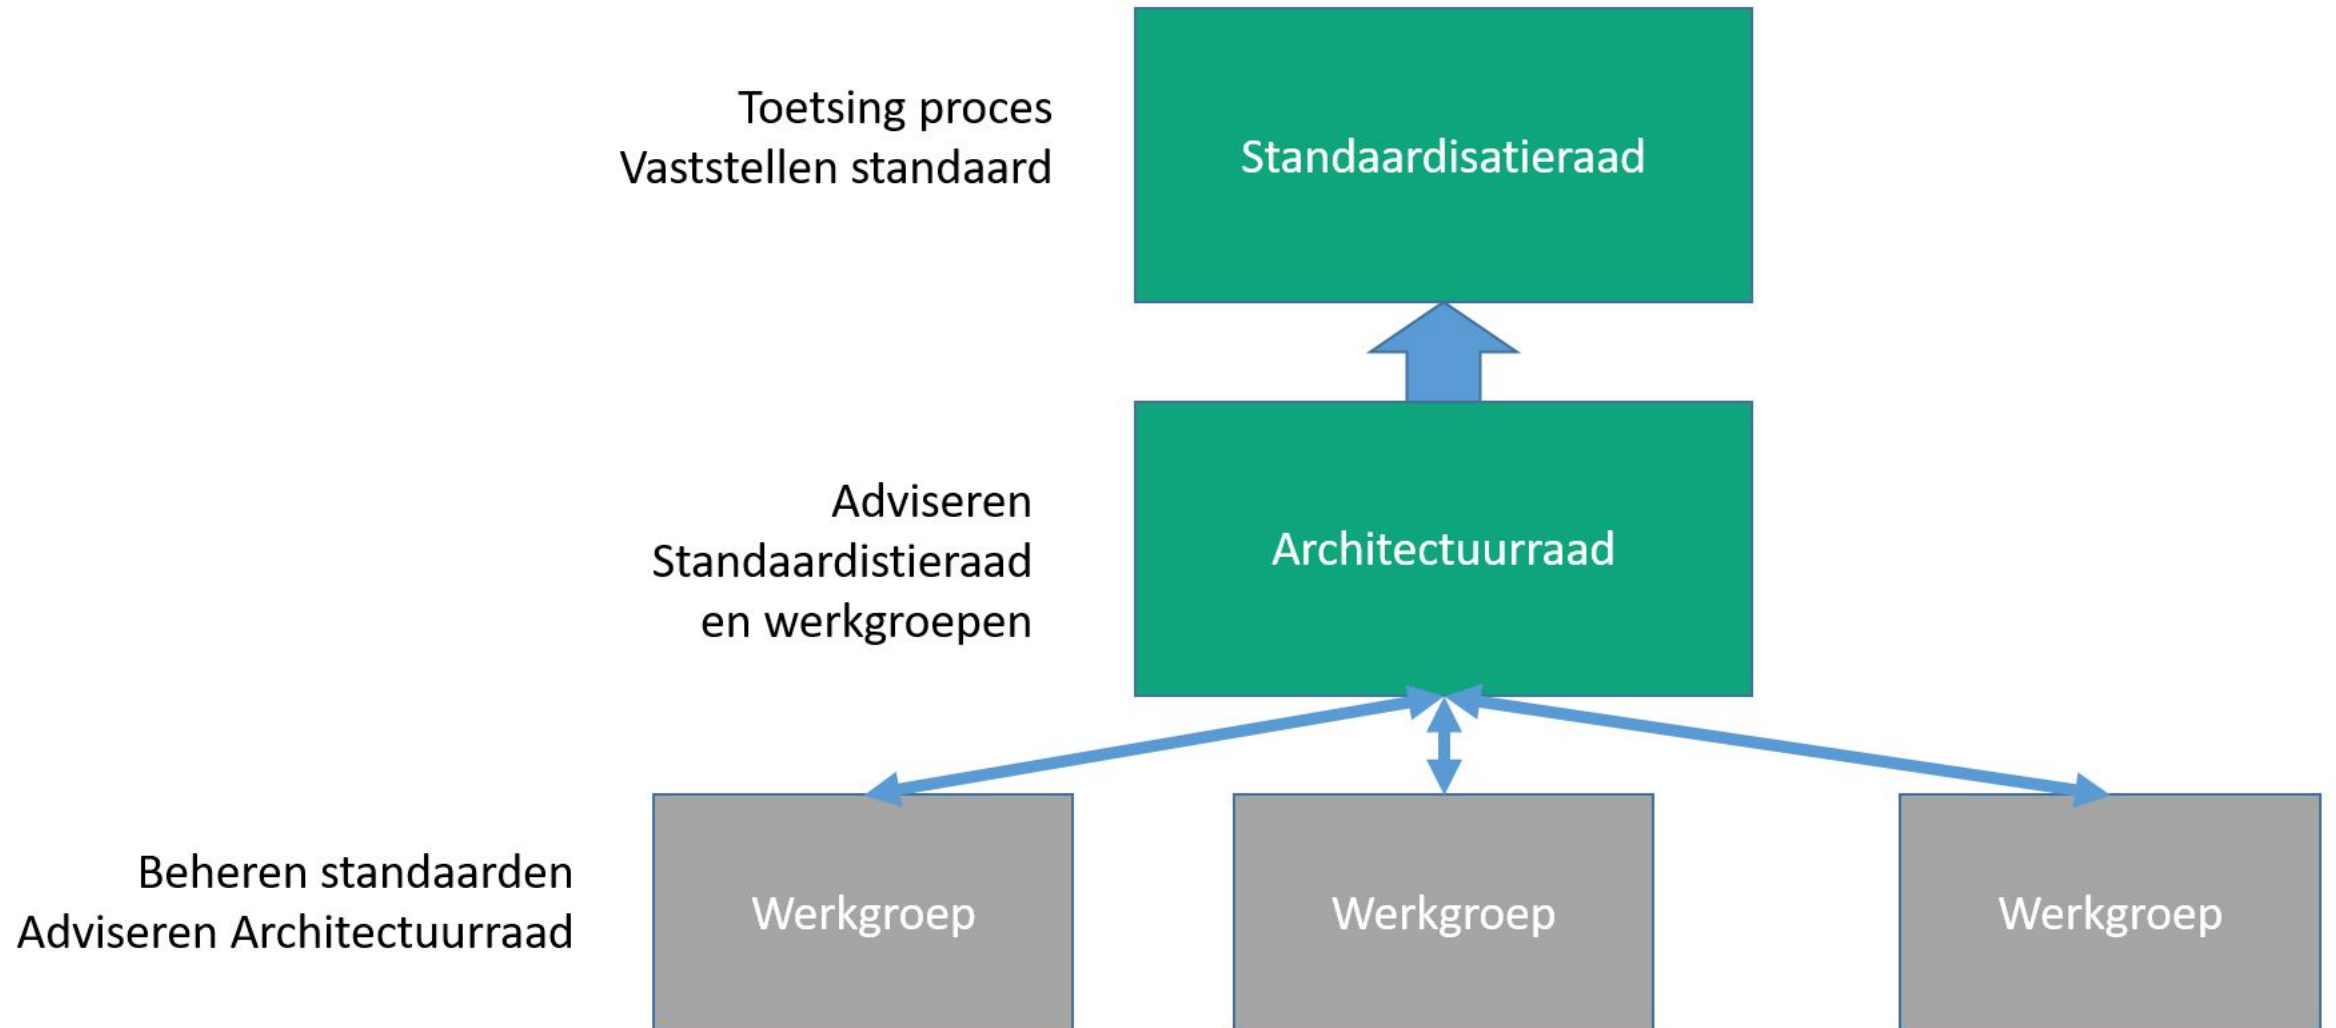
Toetsing proces
Vaststellen standaard

Standaardisatieraad

Adviseren
Standaardistieraad
en werkgroepen

Architectuurraad

Beheren standaarden
Adviseren Architectuurraad

Werkgroep

Werkgroep

Werkgroep